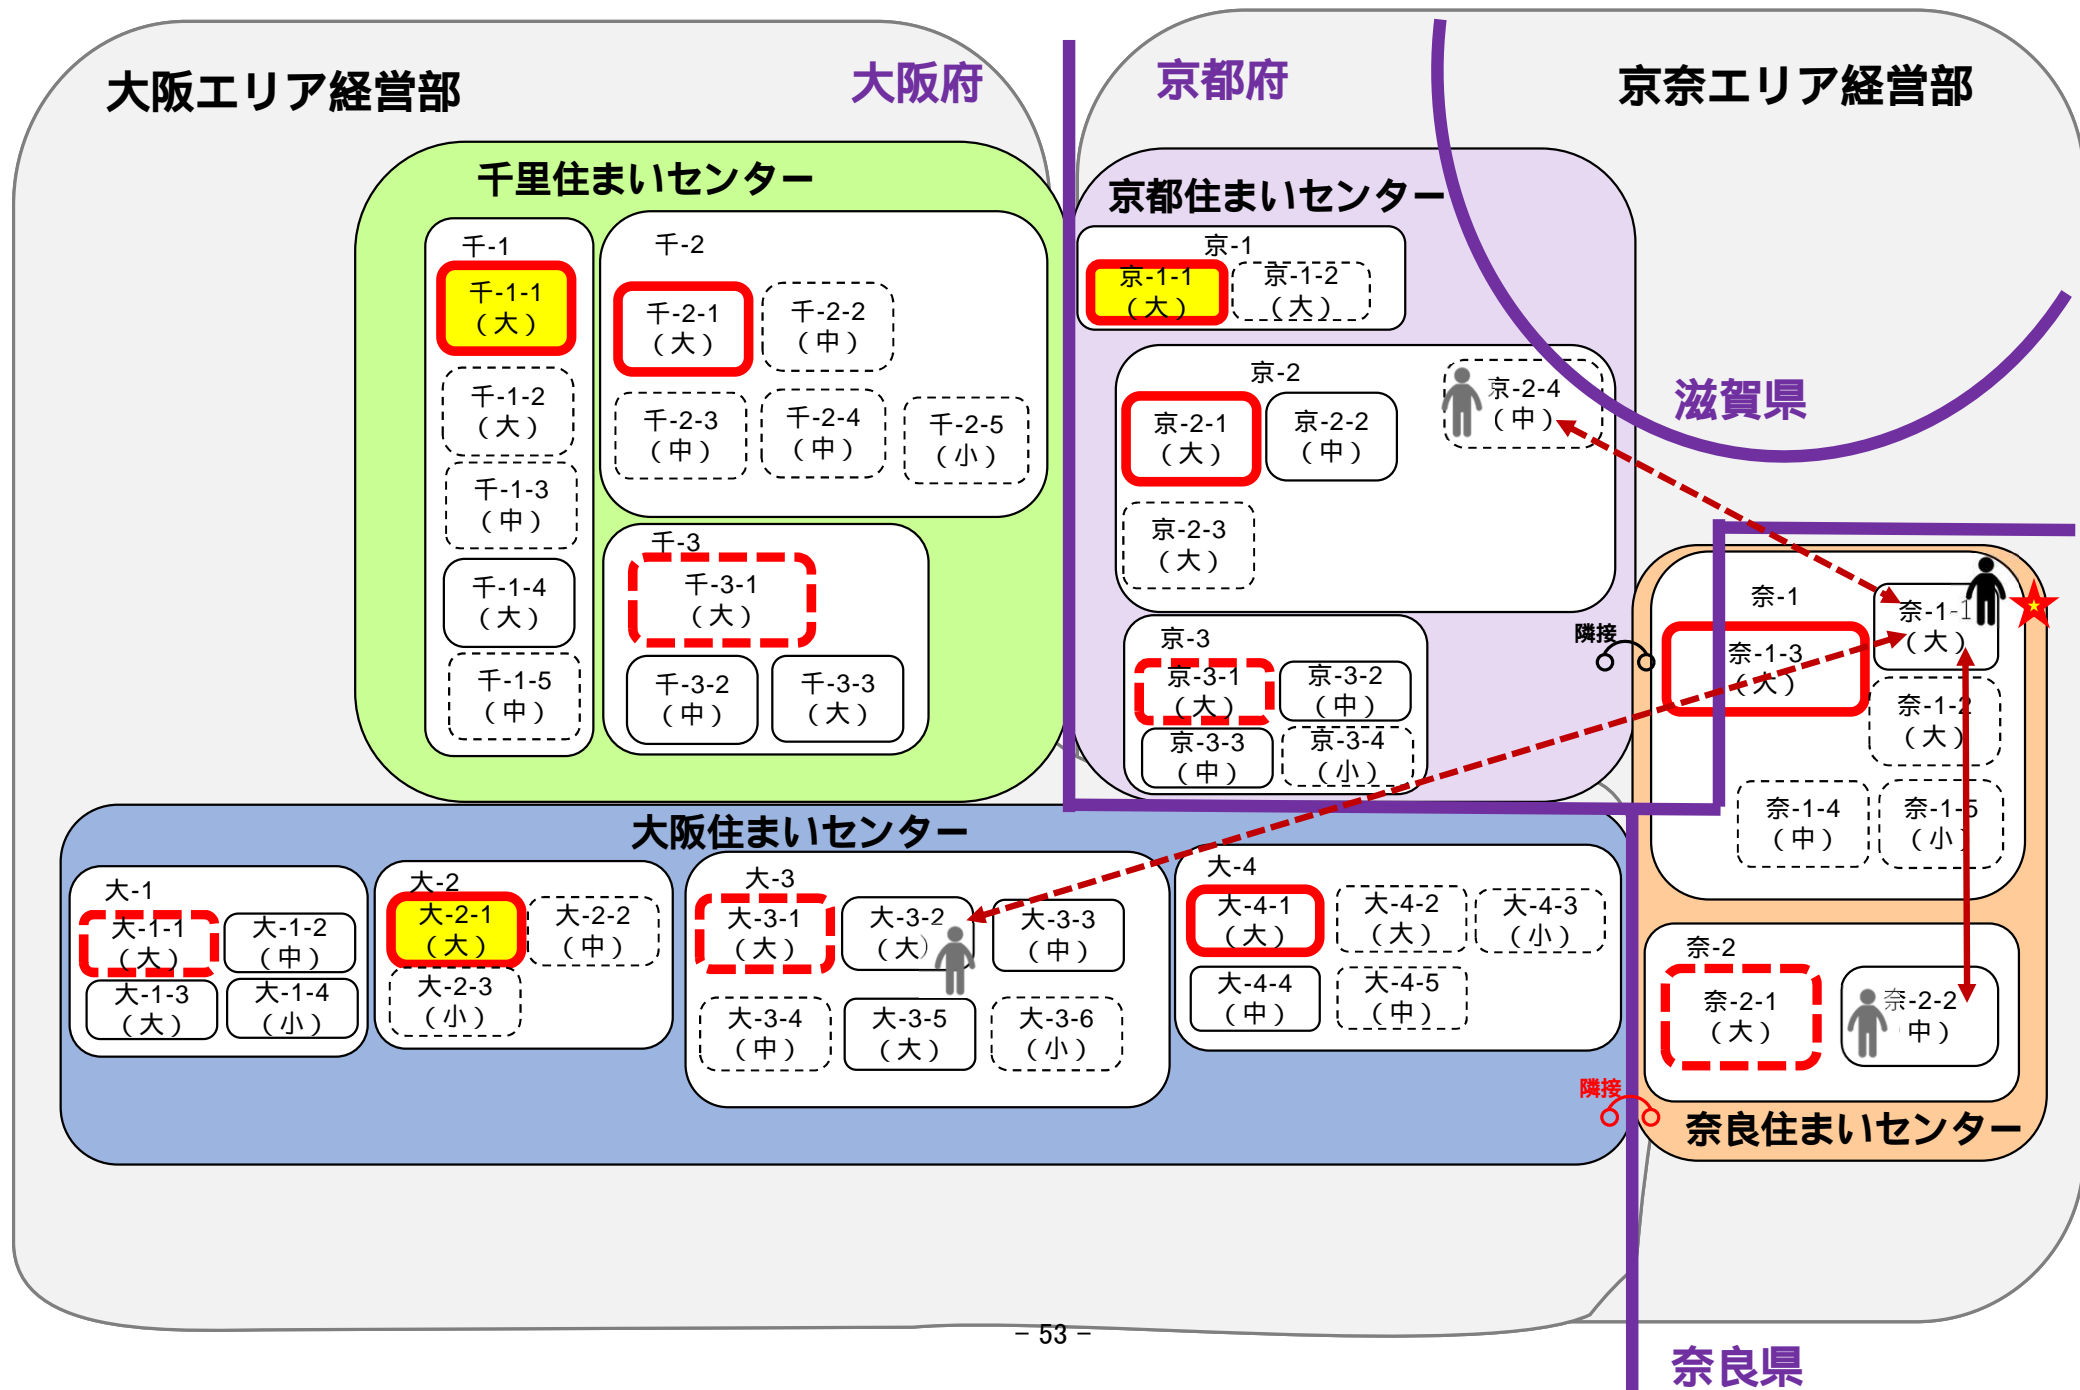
大阪エリア経営部

大阪府

京都府

京奈エリア経営部

千里住まいセンター

千-1
千-1-1（大）
千-1-2（大）
千-1-3（中）
千-1-4（大）
千-1-5（中）

千-2
千-2-1（大）
千-2-2（中）
千-2-3（中）
千-2-4（中）
千-2-5（小）

千-3
千-3-1（大）
千-3-2（中）
千-3-3（大）

京都住まいセンター

京-1
京-1-1（大）
京-1-2（大）

京-2
京-2-1（大）
京-2-2（中）
京-2-4（中）
京-2-3（大）

京-3
京-3-1（大）
京-3-2（中）
京-3-3（中）
京-3-4（小）

滋賀県

隣接

奈-1
奈-1-1（大）
奈-1-3（大）
奈-1-2（大）
奈-1-4（中）
奈-1-5（小）

奈-2
奈-2-1（大）
奈-2-2（中）

奈良住まいセンター

大阪住まいセンター

大-1
大-1-1（大）
大-1-2（中）
大-1-3（大）
大-1-4（小）

大-2
大-2-1（大）
大-2-2（中）
大-2-3（小）

大-3
大-3-1（大）
大-3-2（大）
大-3-3（中）
大-3-4（中）
大-3-5（大）
大-3-6（小）

大-4
大-4-1（大）
大-4-2（大）
大-4-3（小）
大-4-4（中）
大-4-5（中）

隣接

－ 53 －

奈良県